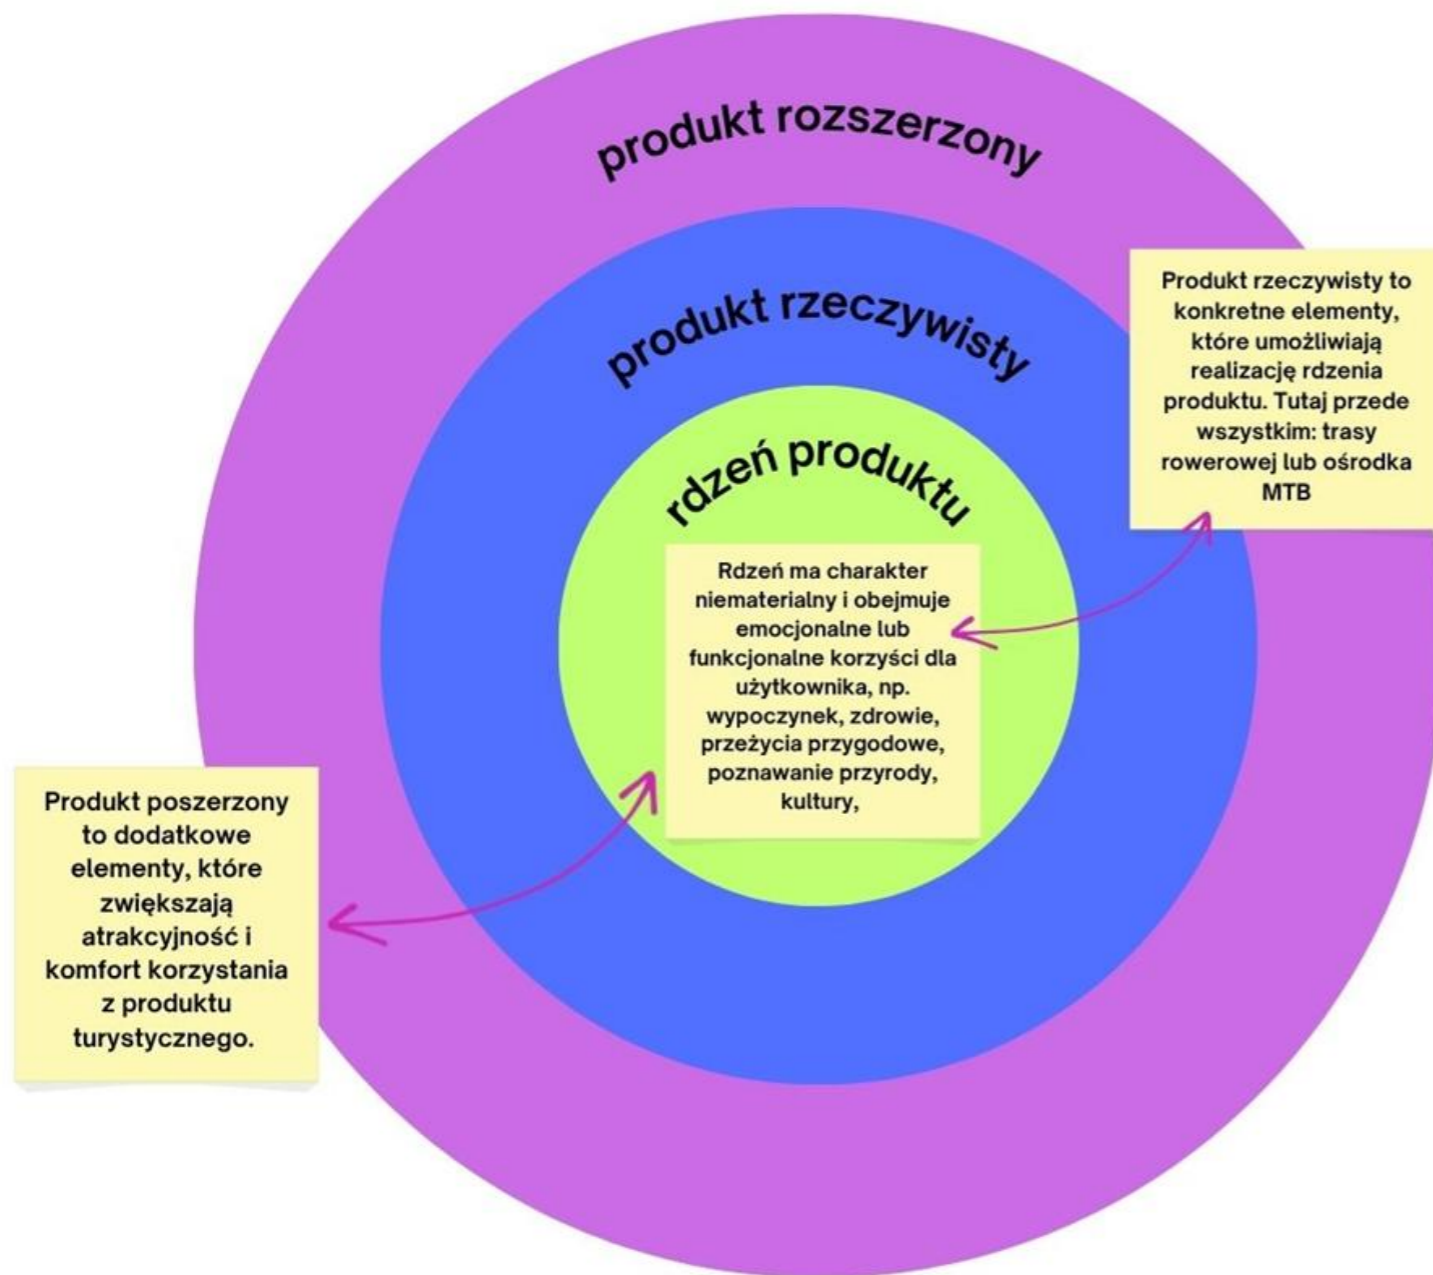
produkt rozszerzony

produkt rzeczywisty

Produkt rzeczywisty to konkretne elementy, które umożliwiają realizację rdzenia produktu. Tutaj przede wszystkim: trasy rowerowej lub ośrodka MTB

rdzeń produktu

Rdzeń ma charakter niematerialny i obejmuje emocjonalne lub funkcjonalne korzyści dla użytkownika, np. wypoczynek, zdrowie, przeżycia przygodowe, poznawanie przyrody, kultury,

Produkt poszerzony to dodatkowe elementy, które zwiększają atrakcyjność i komfort korzystania z produktu turystycznego.